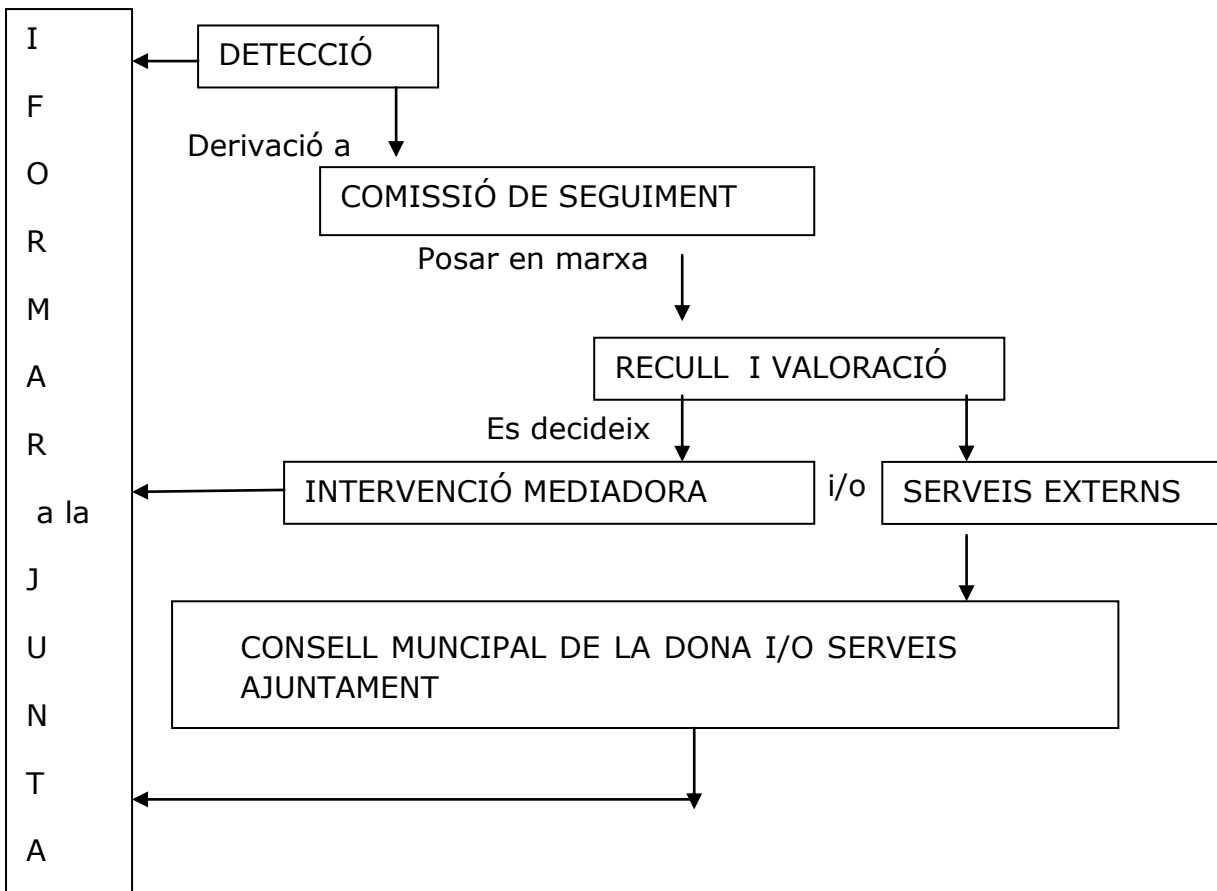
I
F
O
R
M
A
R
a la
J
U
N
T
A

DETECCIÓ

Derivació a

COMISSIÓ DE SEGUIMENT

Posar en marxa

RECULL I VALORACIÓ

Es decideix

INTERVENCIÓ MEDIADORA

i/o

SERVEIS EXTERNS

CONSELL MUNCIPAL DE LA DONA I/O SERVEIS AJUNTAMENT